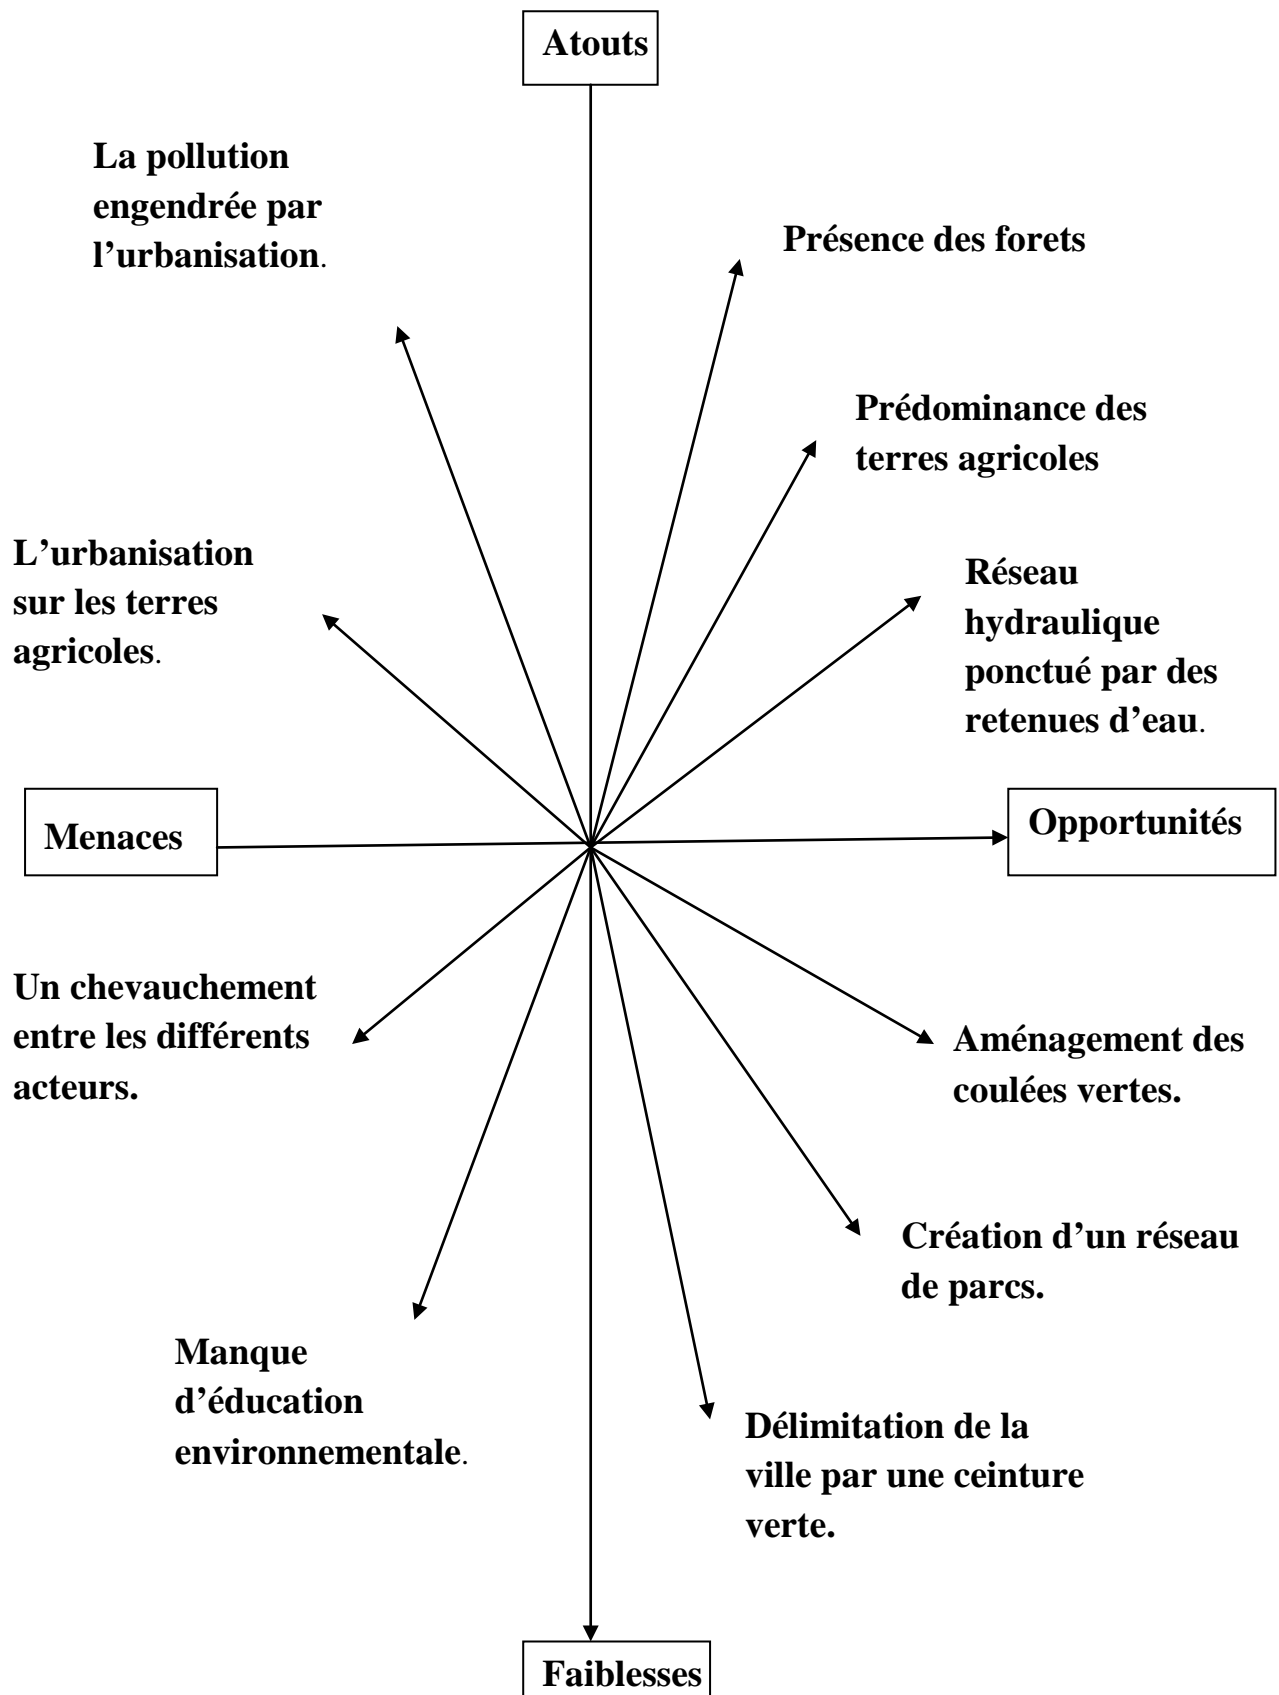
Atouts

La pollution engendrée par l'urbanisation.

Présence des forets

Prédominance des terres agricoles

L'urbanisation sur les terres agricoles.

Réseau hydraulique ponctué par des retenues d'eau.

Menaces

Opportunités

Un chevauchement entre les différents acteurs.

Aménagement des coulées vertes.

Création d'un réseau de parcs.

Manque d'éducation environnementale.

Délimitation de la ville par une ceinture verte.

Faiblesses